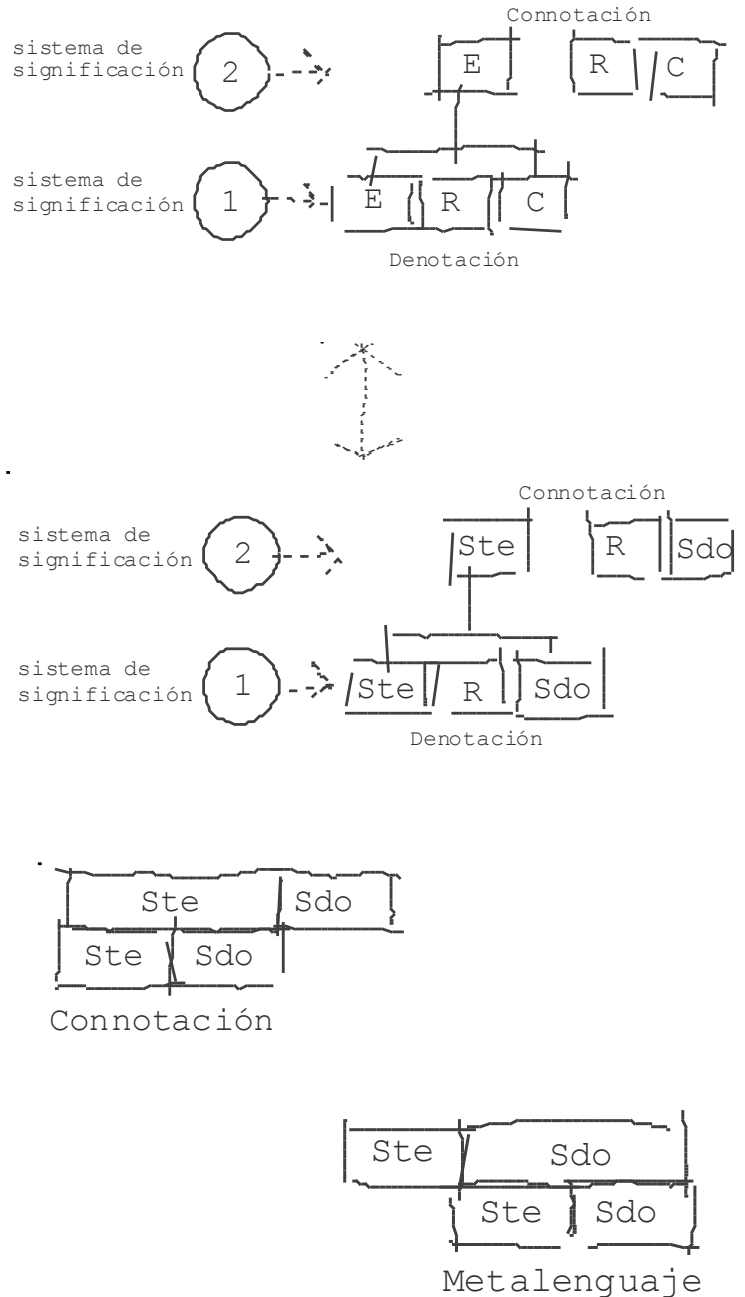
sistema de significación 2

Connotación

E R C

sistema de significación 1

E R C

Denotación

sistema de significación 2

Connotación

Ste R Sdo

sistema de significación 1

Ste R Sdo

Denotación

Ste Sdo
Ste Sdo

Connotación

Ste Sdo
Ste Sdo

Metalenguaje